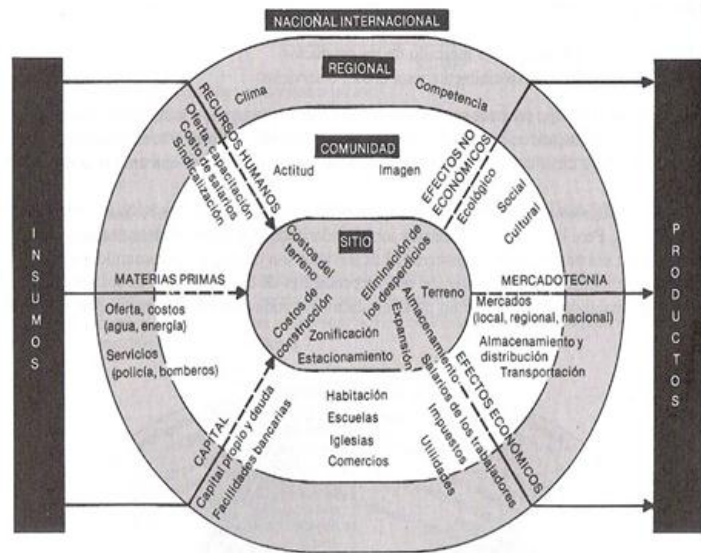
NACIONAL INTERNACIONAL

REGIONAL

Clima

Competencia

RECURSOS HUMANOS

Oferta, capacitación

Costo de salarios

Sindicalización

COMUNIDAD

Actitud

Imagen

EFECTOS NO ECONÓMICOS

Ecológico

Social

Cultural

I N S U M O S

P R O D U C T O S

SITIO

Costos del terreno

Eliminación de los desperdicios

MATERIAS PRIMAS

Oferta, costos (agua, energía)

Servicios (policía, bomberos)

Costos de construcción

Zonificación

Estacionamiento

Expansión

Almacenamiento

Terreno

MERCADOTECNIA

Mercados (local, regional, nacional)

Almacenamiento y distribución

Transportación

Habitación

Escuelas

Iglesias

Comercios

CAPITAL

Capital propio y deuda

Facilidades bancarias

Salarios de los trabajadores

Impuestos

Utilidades

EFECTOS ECONÓMICOS